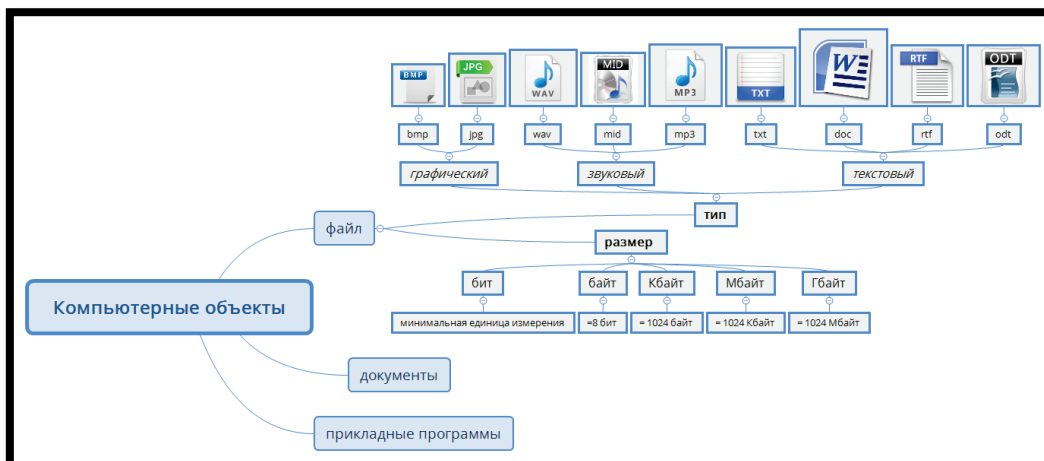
BMP JPG WAV MID MP3 TXT W RTF ODT

bmp jpg wav mid mp3 txt doc rtf odt

графический звуковый текстовый

тип

файл

размер

бит байт Кбайт Мбайт Гбайт

минимальная единица измерения =8 бит = 1024 байт = 1024 Кбайт = 1024 Мбайт

Компьютерные объекты

документы

прикладные программы